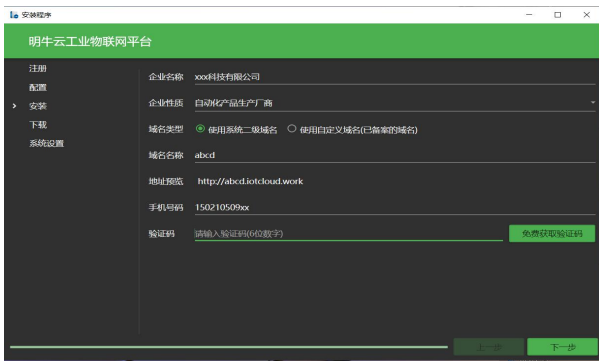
安装程序

明牛云工业物联网平台

注册
配置
安装
下载
系统设置

企业名称 xxx科技有限公司

企业性质 自动化产品生产厂商

域名类型 使用系统二级域名 使用自定义域名(已备案的域名)

域名名称 abcd

地址预览 http://abcd.iotcloud.work

手机号码 150210509xx

验证码 请输入验证码(6位数字) 免费获取验证码

上一步 下一步